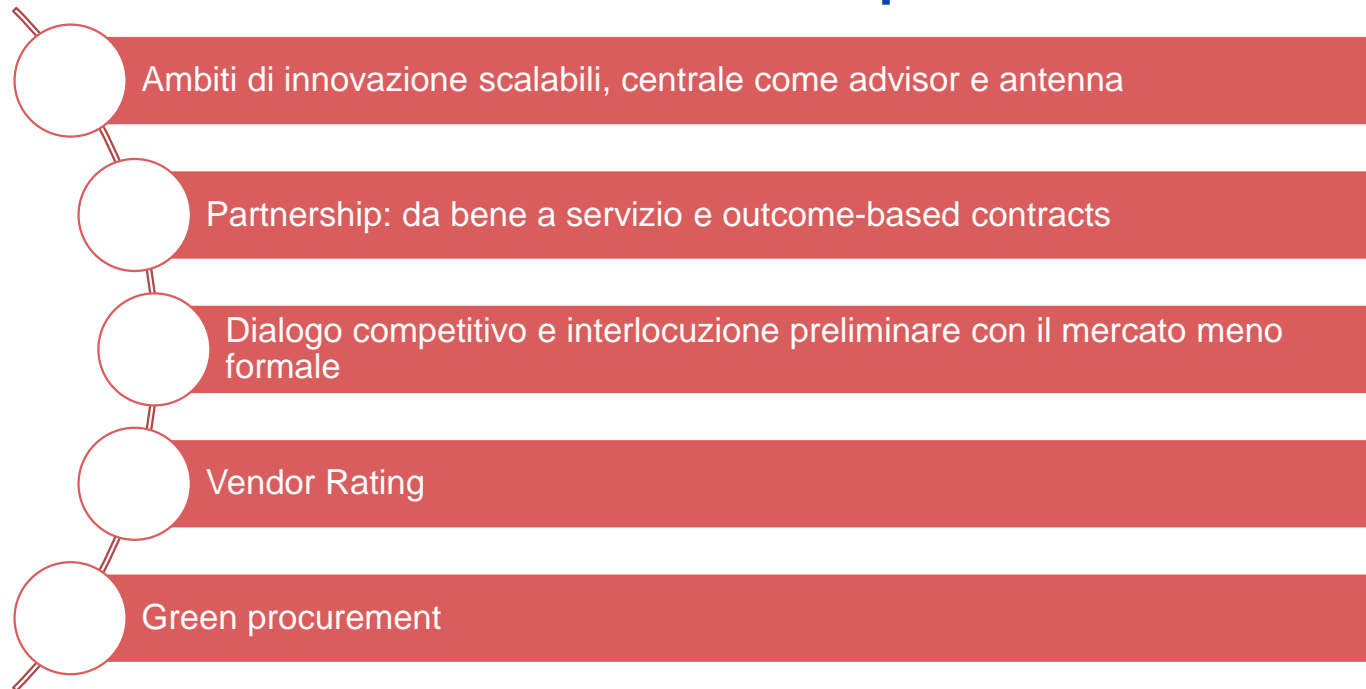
Ambiti di innovazione scalabili, centrale come advisor e antenna

Partnership: da bene a servizio e outcome-based contracts

Dialogo competitivo e interlocuzione preliminare con il mercato meno formale

Vendor Rating

Green procurement